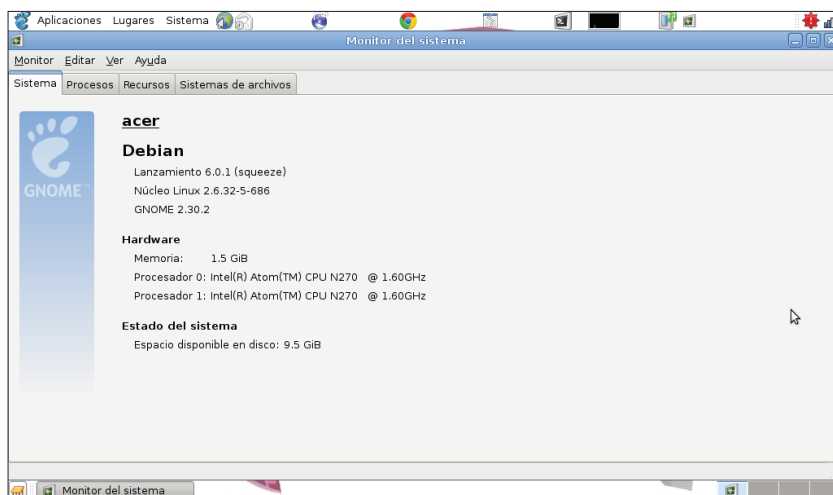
Aplicaciones Lugares Sistema

Monitor del sistema

Monitor Editar Ver Ayuda

Sistema Procesos Recursos Sistemas de archivos

GNOME

acer

Debian

Lanzamiento 6.0.1 (squeeze)

Núcleo Linux 2.6.32-5-686

GNOME 2.30.2

Hardware

Memoria: 1.5 GiB

Procesador 0: Intel(R) Atom(TM) CPU N270 @ 1.60GHz

Procesador 1: Intel(R) Atom(TM) CPU N270 @ 1.60GHz

Estado del sistema

Espacio disponible en disco: 9.5 GiB

Monitor del sistema